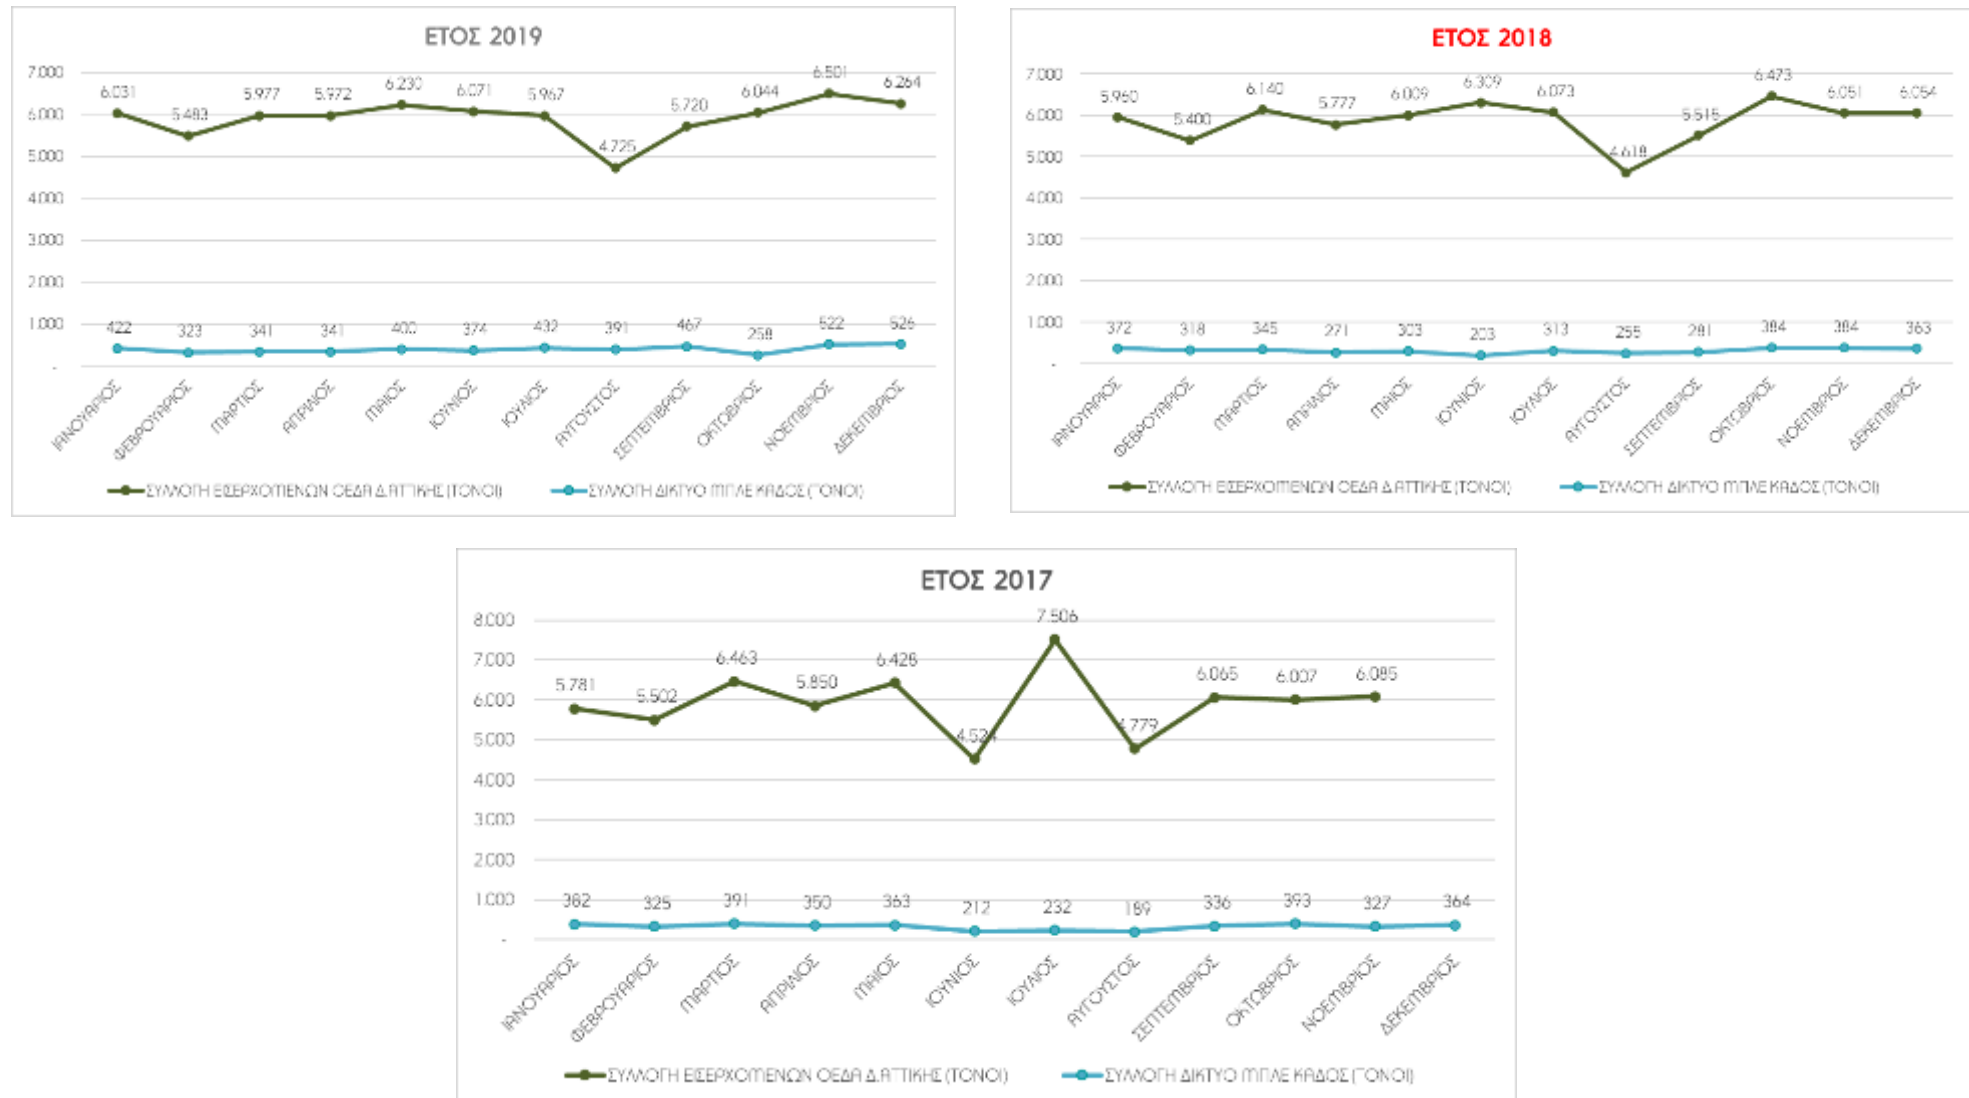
ΕΤΟΣ 2019

7.000
6.000
5.000
4.000
3.000
2.000
1.000
-

6.031 5.483 5.977 5.972 6.230 6.071 5.967 4.725 5.720 6.044 6.501 6.264

422 323 341 341 400 374 432 391 467 258 522 526

ΙΑΝΟΥΑΡΙΟΣ ΦΕΒΡΟΥΑΡΙΟΣ ΜΑΡΤΙΟΣ ΑΠΡΙΛΙΟΣ ΜΑΙΟΣ ΙΟΥΝΙΟΣ ΙΟΥΛΙΟΣ ΑΥΓΟΥΣΤΟΣ ΣΕΠΤΕΜΒΡΙΟΣ ΟΚΤΩΒΡΙΟΣ ΝΟΕΜΒΡΙΟΣ ΔΕΚΕΜΒΡΙΟΣ

ΣΥΛΛΟΓΗ ΕΙΣΕΡΧΟΜΕΝΩΝ ΟΕΔΑ Δ.ΑΤΤΙΚΗΣ (ΤΟΝΟΙ) ΣΥΛΛΟΓΗ ΔΙΚΤΥΟ ΜΠΛΕ ΚΑΔΟΣ (ΤΟΝΟΙ)

ΕΤΟΣ 2018

7.000
6.000
5.000
4.000
3.000
2.000
1.000
-

5.960 5.400 6.140 5.777 6.009 6.309 6.073 4.618 5.515 6.473 6.051 6.054

372 318 345 271 303 203 313 255 281 384 384 363

ΙΑΝΟΥΑΡΙΟΣ ΦΕΒΡΟΥΑΡΙΟΣ ΜΑΡΤΙΟΣ ΑΠΡΙΛΙΟΣ ΜΑΙΟΣ ΙΟΥΝΙΟΣ ΙΟΥΛΙΟΣ ΑΥΓΟΥΣΤΟΣ ΣΕΠΤΕΜΒΡΙΟΣ ΟΚΤΩΒΡΙΟΣ ΝΟΕΜΒΡΙΟΣ ΔΕΚΕΜΒΡΙΟΣ

ΣΥΛΛΟΓΗ ΕΙΣΕΡΧΟΜΕΝΩΝ ΟΕΔΑ Δ.ΑΤΤΙΚΗΣ (ΤΟΝΟΙ) ΣΥΛΛΟΓΗ ΔΙΚΤΥΟ ΜΠΛΕ ΚΑΔΟΣ (ΤΟΝΟΙ)

ΕΤΟΣ 2017

8.000
7.000
6.000
5.000
4.000
3.000
2.000
1.000
-

5.781 5.502 6.463 5.850 6.426 4.524 7.506 4.779 6.065 6.007 6.085

382 325 391 350 363 212 232 189 336 393 327 364

ΙΑΝΟΥΑΡΙΟΣ ΦΕΒΡΟΥΑΡΙΟΣ ΜΑΡΤΙΟΣ ΑΠΡΙΛΙΟΣ ΜΑΙΟΣ ΙΟΥΝΙΟΣ ΙΟΥΛΙΟΣ ΑΥΓΟΥΣΤΟΣ ΣΕΠΤΕΜΒΡΙΟΣ ΟΚΤΩΒΡΙΟΣ ΝΟΕΜΒΡΙΟΣ ΔΕΚΕΜΒΡΙΟΣ

ΣΥΛΛΟΓΗ ΕΙΣΕΡΧΟΜΕΝΩΝ ΟΕΔΑ Δ.ΑΤΤΙΚΗΣ (ΤΟΝΟΙ) ΣΥΛΛΟΓΗ ΔΙΚΤΥΟ ΜΠΛΕ ΚΑΔΟΣ (ΤΟΝΟΙ)